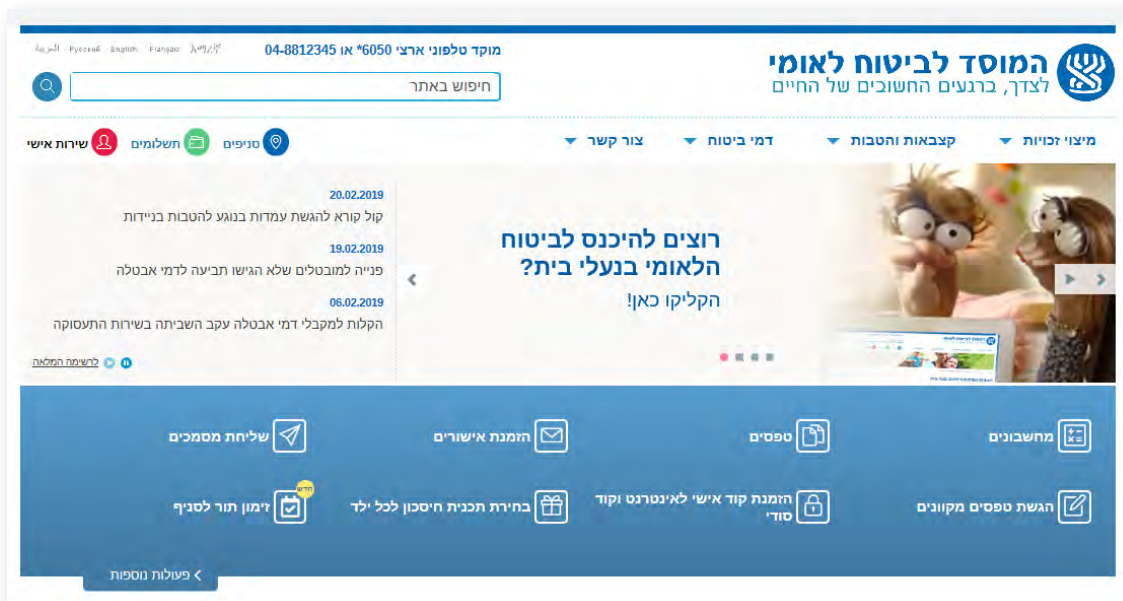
العربية | Русский | English | Français | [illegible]

מוקד טלפוני ארצי 6050* או 04-8812345

המוסד לביטוח לאומי
לצדך, ברגעים החשובים של החיים

חיפוש באתר

מיצוי זכויות
קצבאות והטבות
דמי ביטוח
צור קשר

סניפים
תשלומים
שירות אישי

רוצים להיכנס לביטוח הלאומי בנעלי בית?
הקליקו כאן!

20.02.2019
קול קורא להגשת עמדות בנוגע להטבות בניידות

19.02.2019
פנייה למובטלים שלא הגישו תביעה לדמי אבטלה

06.02.2019
הקלות למקבלי דמי אבטלה עקב השביתה בשירות התעסוקה

לרשימה המלאה

מחשבונים
טפסים
הזמנת אישורים
שליחת מסמכים
הגשת טפסים מקוונים
הזמנת קוד אישי לאינטרנט וקוד סודי
בחירת תכנית חיסכון לכל ילד
חדש
זימון תור לסניף

פעולות נוספות